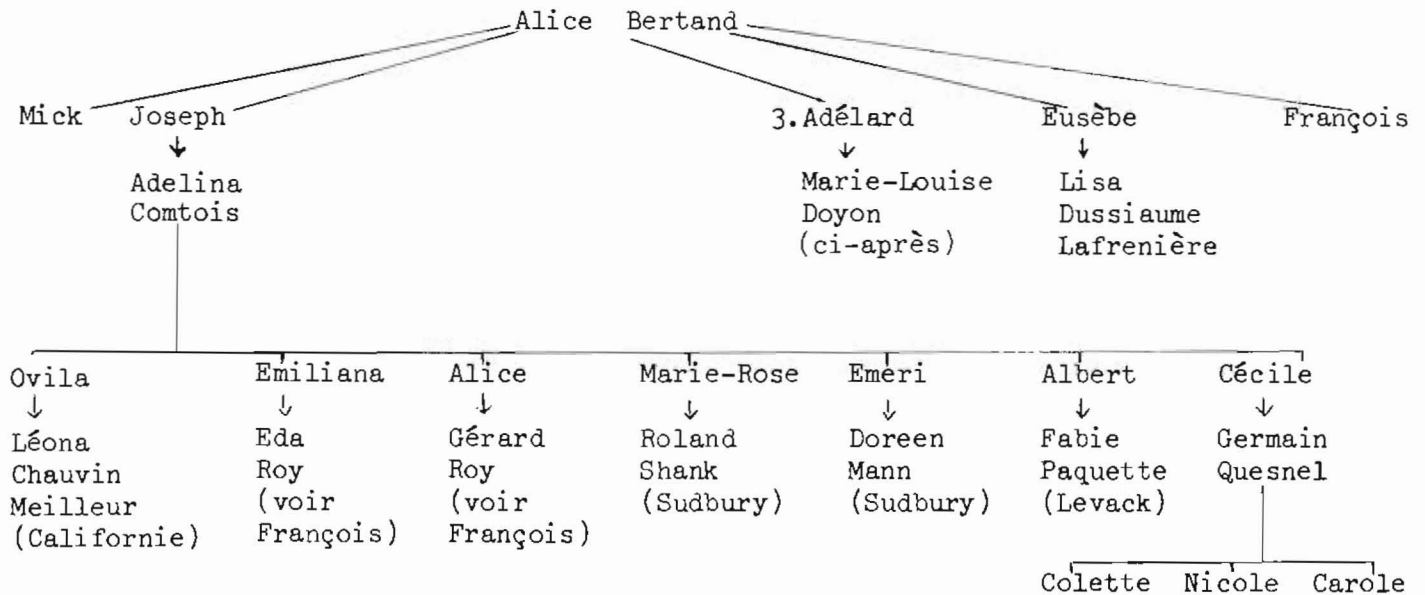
Alice Bertand

Mick

Joseph
↓
Adelina
Comtois

3. Adélard
↓
Marie-Louise
Doyon
(ci-après)

Eusèbe
↓
Lisa
Dussiaume
Lafrenière

François

Ovila
↓
Léona
Chauvin
Meilleur
(Californie)

Emiliana
↓
Eda
Roy
(voir
François)

Alice
↓
Gérard
Roy
(voir
François)

Marie-Rose
↓
Roland
Shank
(Sudbury)

Emeri
↓
Doreen
Mann
(Sudbury)

Albert
↓
Fabie
Paquette
(Levack)

Cécile
↓
Germain
Quesnel

Colette Nicole Carole